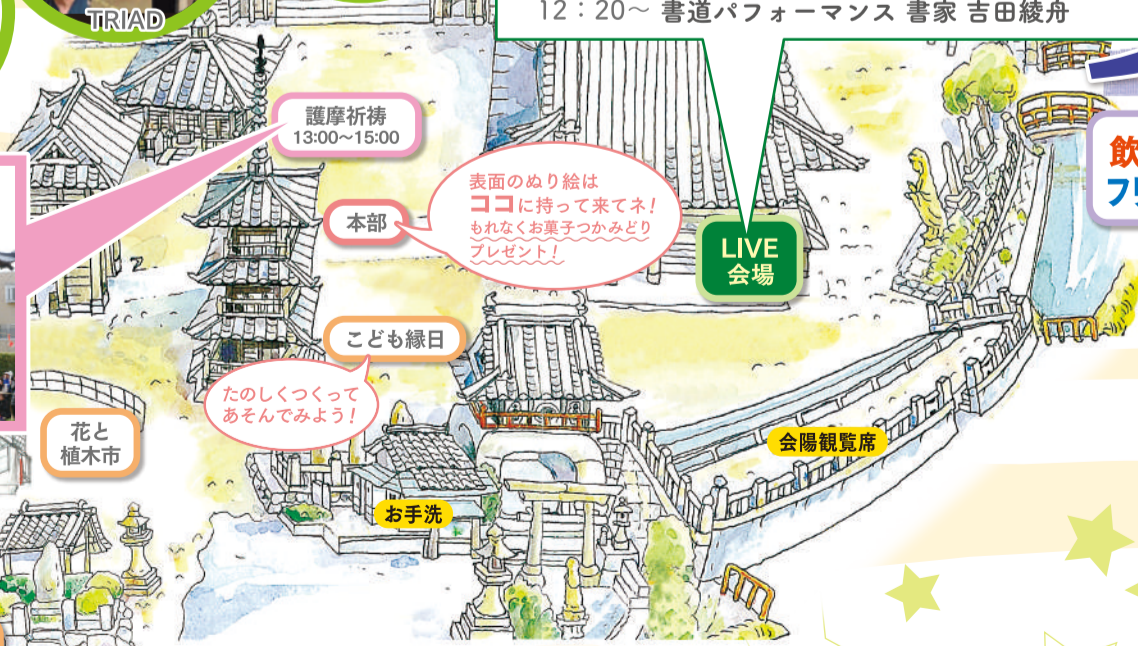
TRIAD

12：20～ 書道パフォーマンス 書家 吉田綾舟

護摩祈祷
13:00～15:00

本部

表面のぬり絵は
ココに持って来てネ！
もれなくお菓子つかみどり
プレゼント！

LIVE
会場

飲
フリ

こども縁日

たのしくつくって
あそんでみよう！

花と
植木市

会陽観覧席

お手洗